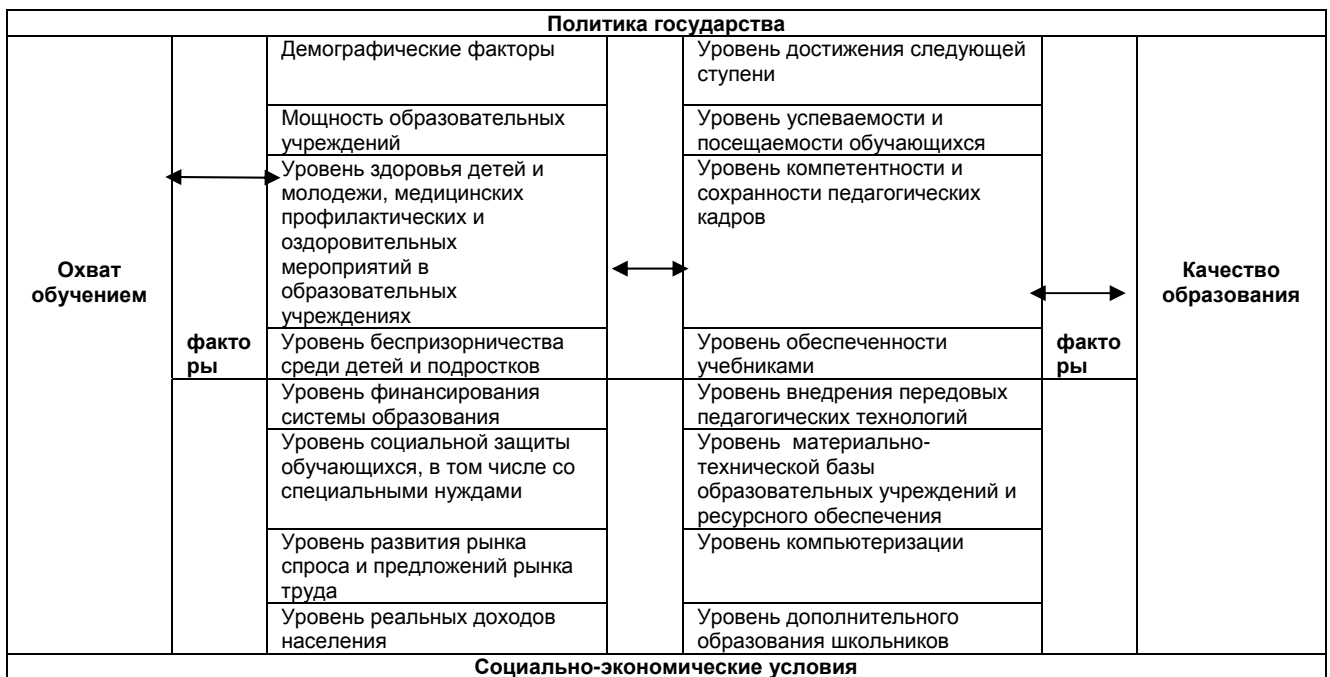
Политика государства

Охват обучением

факто ры

Демографические факторы

Мощность образовательных учреждений

Уровень здоровья детей и молодежи, медицинских профилактических и оздоровительных мероприятий в образовательных учреждениях

Уровень беспризорничества среди детей и подростков

Уровень финансирования системы образования

Уровень социальной защиты обучающихся, в том числе со специальными нуждами

Уровень развития рынка спроса и предложений рынка труда

Уровень реальных доходов населения

Уровень достижения следующей ступени

Уровень успеваемости и посещаемости обучающихся

Уровень компетентности и сохранности педагогических кадров

Уровень обеспеченности учебниками

Уровень внедрения передовых педагогических технологий

Уровень материально-технической базы образовательных учреждений и ресурсного обеспечения

Уровень компьютеризации

Уровень дополнительного образования школьников

факто ры

Качество образования

Социально-экономические условия